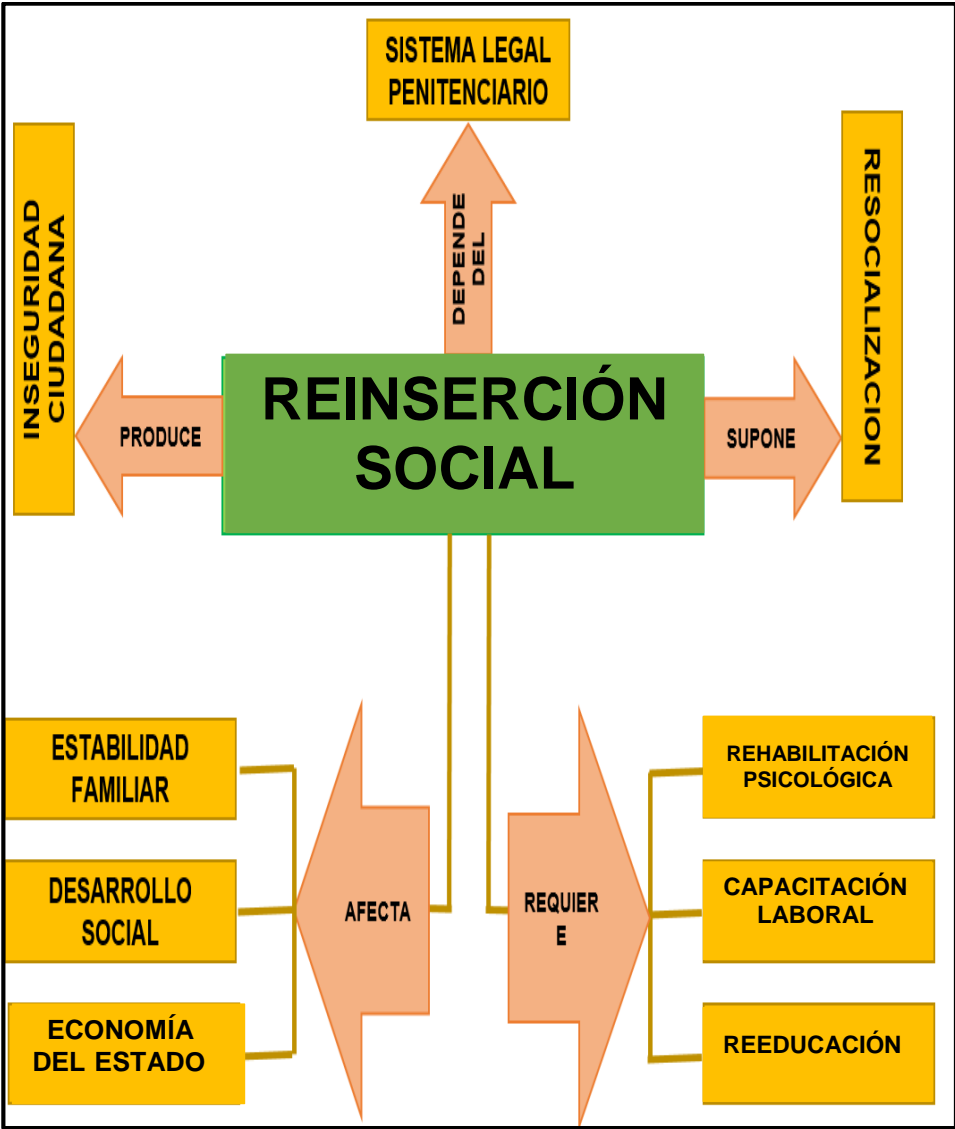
SISTEMA LEGAL PENITENCIARIO

DEPENDE DEL

INSEGURIDAD CIUDADANA

PRODUCE

REINSERCIÓN SOCIAL

SUPONE

RESOCIALIZACION

ESTABILIDAD FAMILIAR

DESARROLLO SOCIAL

ECONOMÍA DEL ESTADO

AFECTA

REQUIER E

REHABILITACIÓN PSICOLÓGICA

CAPACITACIÓN LABORAL

REEDUCACIÓN